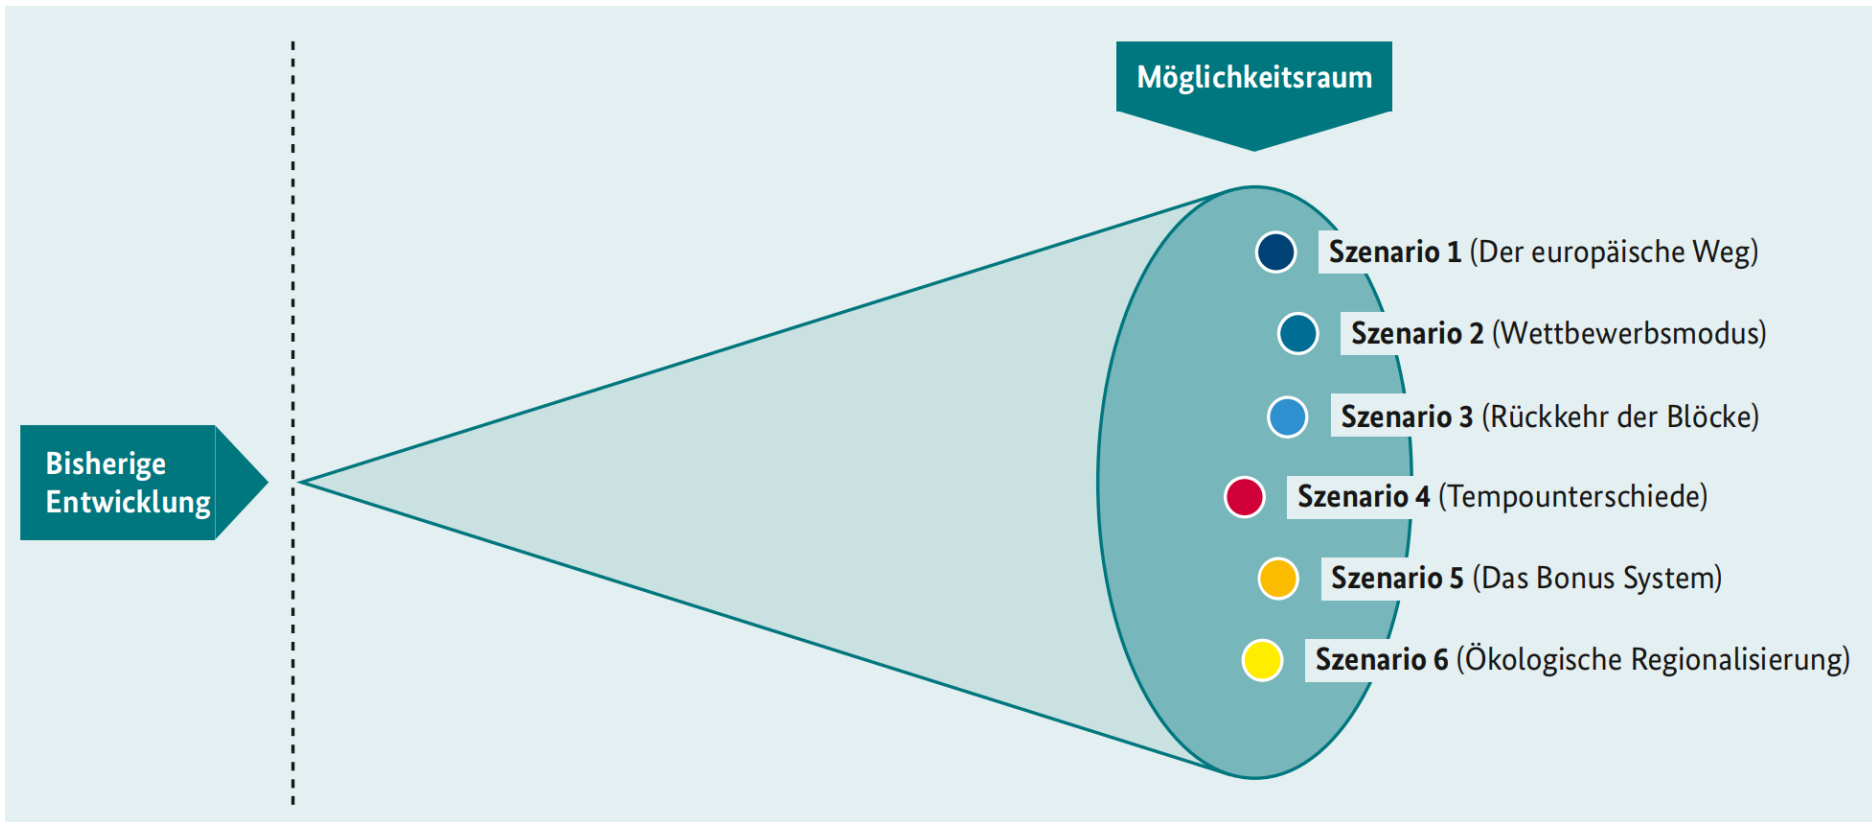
Möglichkeitsraum

Bisherige Entwicklung

**Szenario 1** (Der europäische Weg)

**Szenario 2** (Wettbewerbsmodus)

**Szenario 3** (Rückkehr der Blöcke)

**Szenario 4** (Tempounterschiede)

**Szenario 5** (Das Bonus System)

**Szenario 6** (Ökologische Regionalisierung)